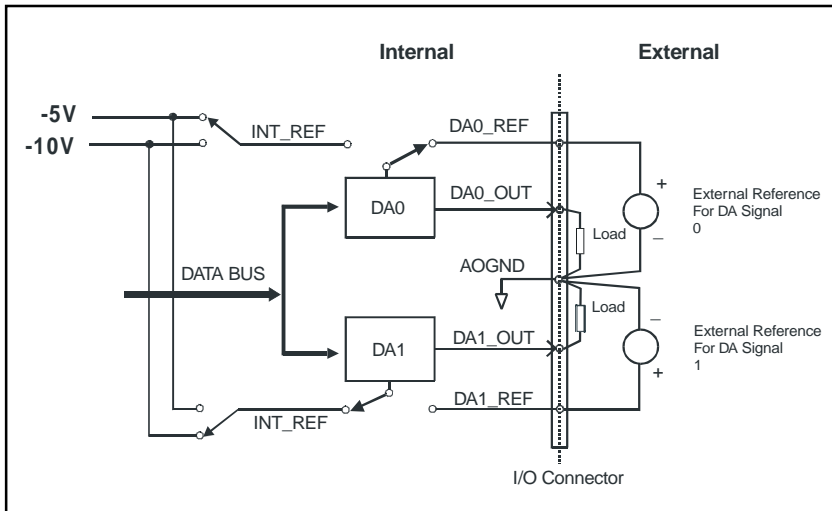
Internal

External

-5V

-10V

INT_REF

DA0_REF

DA0

DA0_OUT

+

External Reference For DA Signal 0

Load

–

DATA BUS

AOGND

Load

–

DA1

DA1_OUT

External Reference For DA Signal 1

+

INT_REF

DA1_REF

I/O Connector